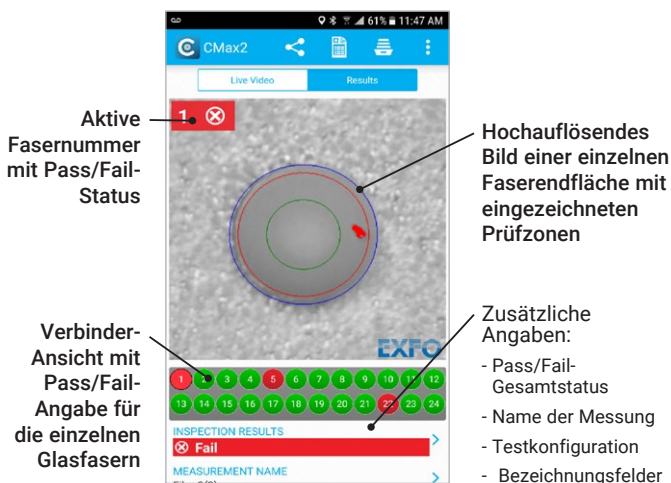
61% 11:47 AM

CMax2

Live Video | Results

Aktive Fasernummer mit Pass/Fail-Status

1 ⊗

Hochauflösendes Bild einer einzelnen Faserendfläche mit eingezeichneten Prüfzonen

EXFO

Verbinder-Ansicht mit Pass/Fail-Angabe für die einzelnen Glasfasern

1 2 3 4 5 6 7 8 9 10 11 12
13 14 15 16 17 18 19 20 21 22 23 24

INSPECTION RESULTS
⊗ Fail

MEASUREMENT NAME

Zusätzliche Angaben:
- Pass/Fail-Gesamtstatus
- Name der Messung
- Testkonfiguration
- Bezeichnungsfelder